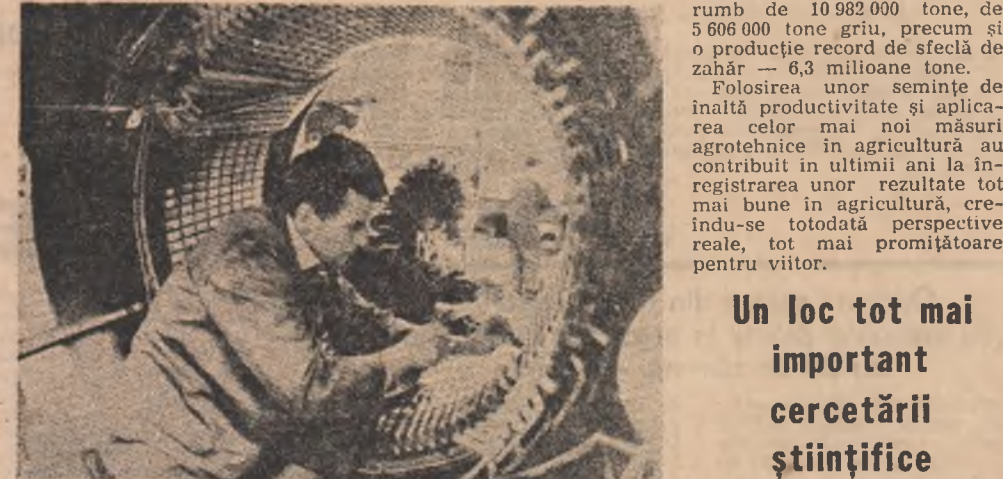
rumb de 10 982 000 tone, de 5 606 000 tone griu, precum și o producție record de sfeclă de zahăr — 6,3 milioane tone.

Folosirea unor semințe de înaltă productivitate și aplicarea celor mai noi măsuri agrotehnice în agricultură au contribuit în ultimii ani la înregistrarea unor rezultate tot mai bune în agricultură, creîndu-se totodată perspective reale, tot mai promițătoare pentru viitor.

Un loc tot mai important cercetării științifice